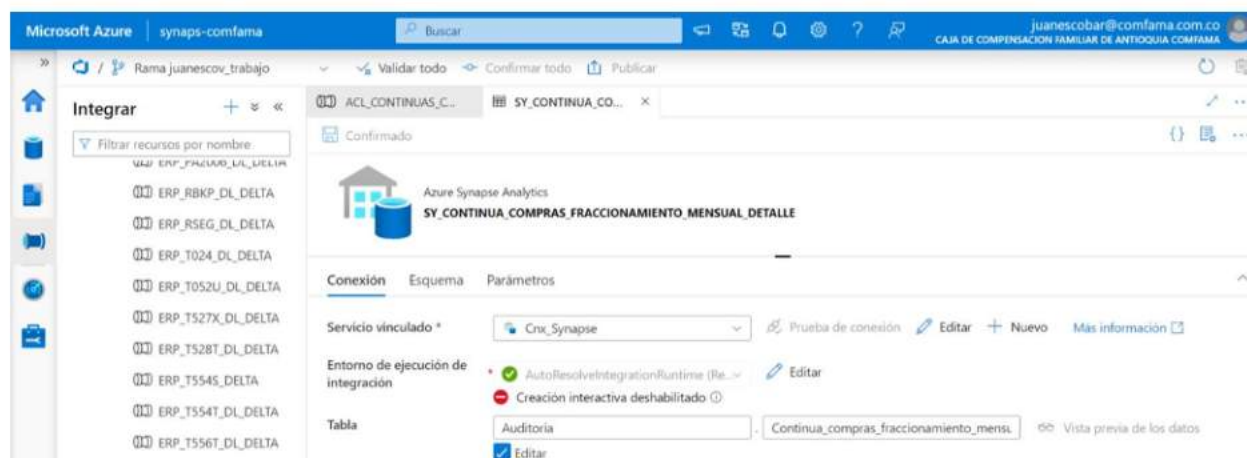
Microsoft Azure | synaps-comfama

Buscar

juanescobar@comfama.com.co
CAJA DE COMPENSACION FAMILIAR DE ANTIOQUIA COMFAMA

Rama juanescov_trabajo

Validar todo   Confirmar todo   Publicar

Integrar

Filtrar recursos por nombre

ERP_FA2006_DL_DELTA

ERP_RBKP_DL_DELTA

ERP_RSEG_DL_DELTA

ERP_T024_DL_DELTA

ERP_T052U_DL_DELTA

ERP_T527X_DL_DELTA

ERP_T528T_DL_DELTA

ERP_T554S_DELTA

ERP_T554T_DL_DELTA

ERP_T556T_DL_DELTA

ACL_CONTINUAS_C...

SY_CONTINUA_CO... ×

Confirmado

Azure Synapse Analytics
SY_CONTINUA_COMPRAS_FRACCIONAMIENTO_MENSUAL_DETALLE

Conexión   Esquema   Parámetros

Servicio vinculado *   Cnx_Synapse   Prueba de conexión   Editar   + Nuevo   Más información

Entorno de ejecución de integración *   AutoResolveIntegrationRuntime (Re...   Editar
Creación interactiva deshabilitado

Tabla   Auditoria   . Continua_compras_fraccionamiento_mensu   Vista previa de los datos
Editar